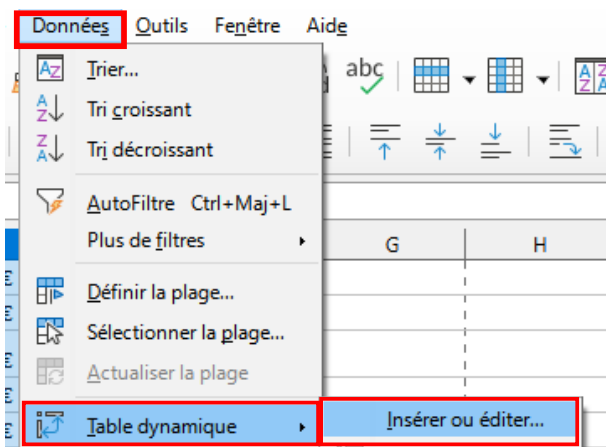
Données Outils Fenêtre Aide

abc

Trier...
Tri croissant
Tri décroissant
AutoFiltre Ctrl+Maj+L
Plus de filtres
Définir la plage...
Sélectionner la plage...
Actualiser la plage
Table dynamique

G H

Insérer ou éditer...